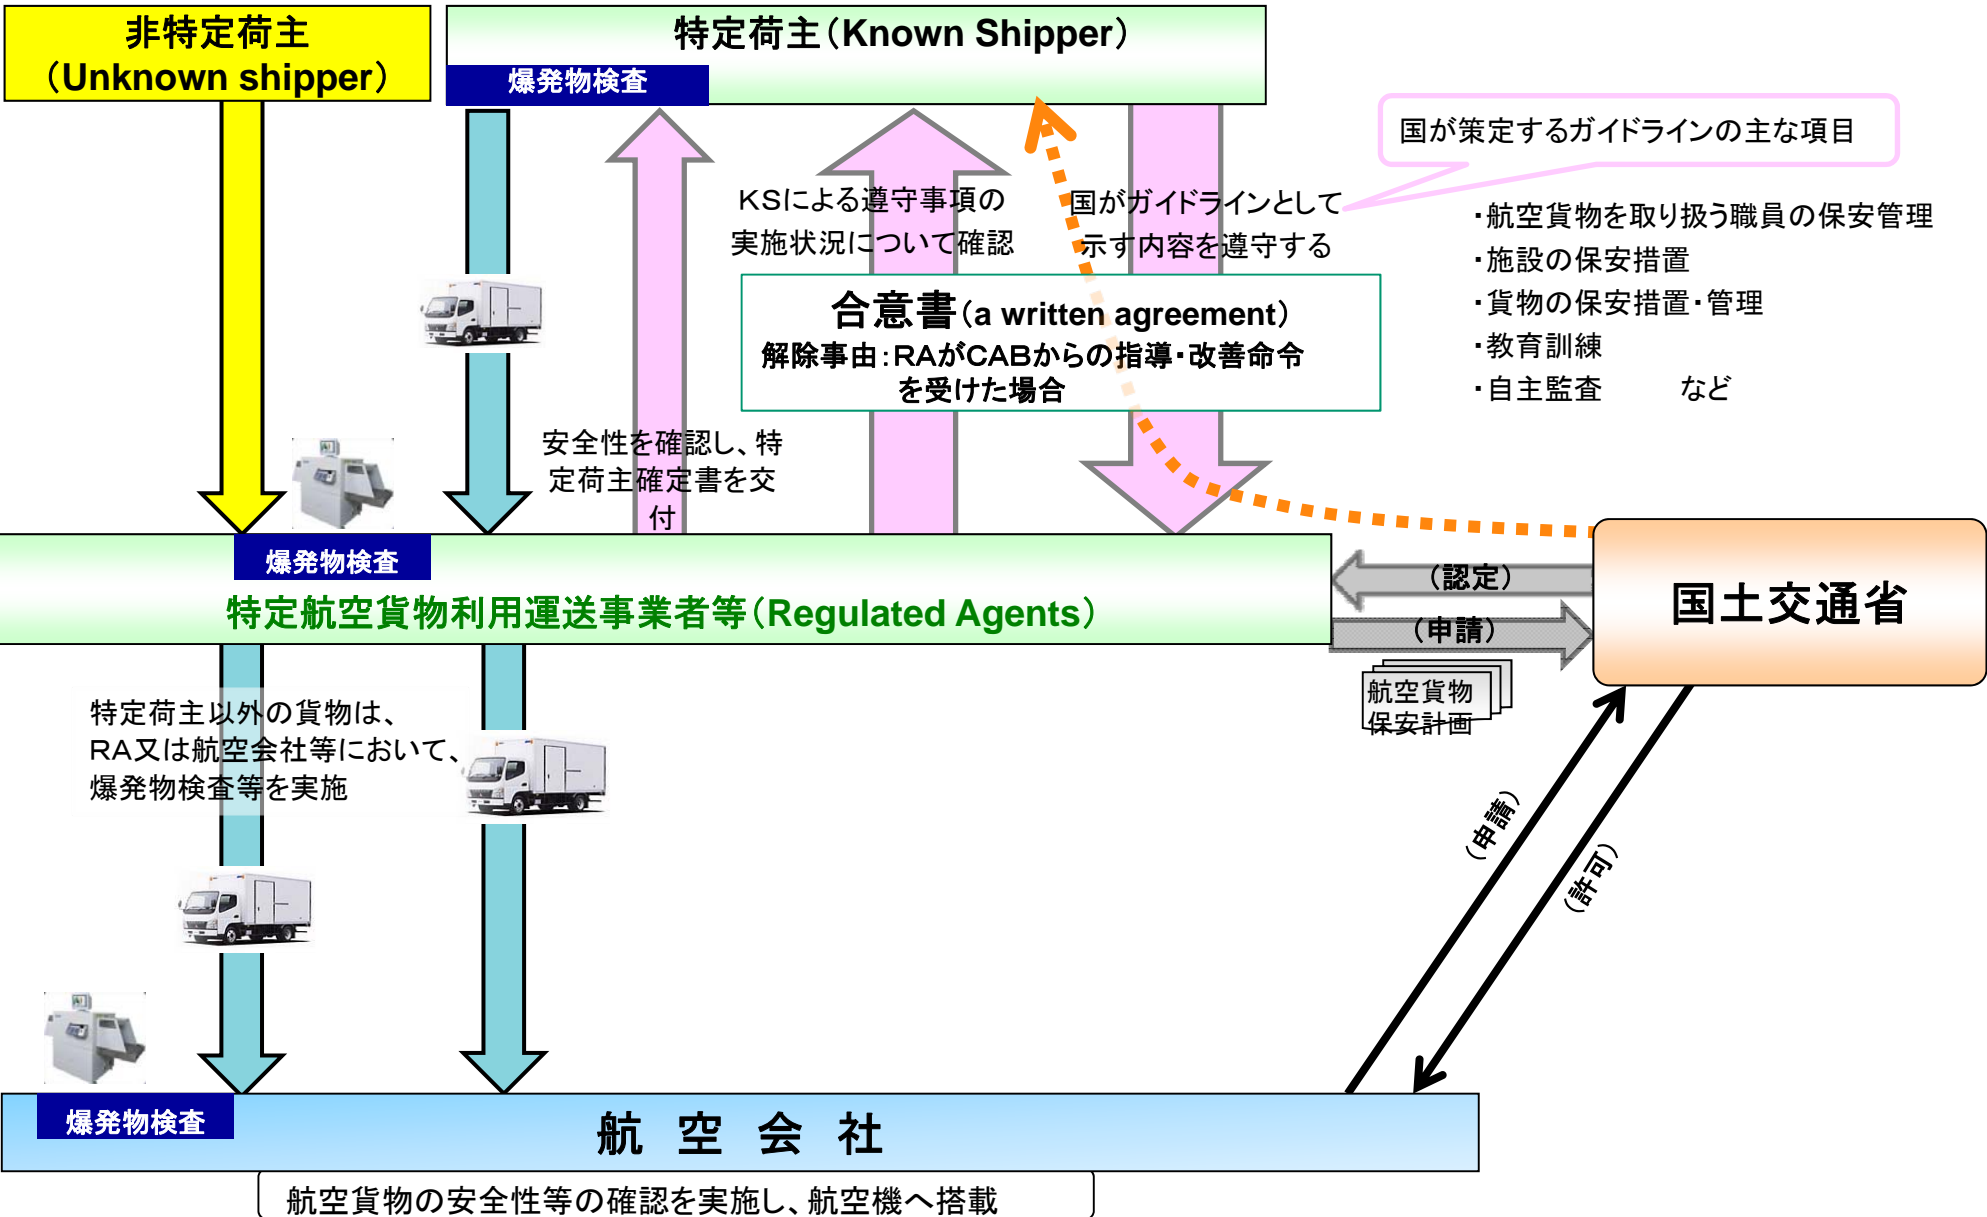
非特定荷主
（Unknown shipper）

特定荷主（Known Shipper）

爆発物検査

国が策定するガイドラインの主な項目

KSによる遵守事項の実施状況について確認

国がガイドラインとして示す内容を遵守する

・航空貨物を取り扱う職員の保安管理
・施設の保安措置
・貨物の保安措置・管理
・教育訓練
・自主監査　　など

合意書（a written agreement）
解除事由：RAがCABからの指導・改善命令を受けた場合

安全性を確認し、特定荷主確定書を交付

爆発物検査

特定航空貨物利用運送事業者等（Regulated Agents）

（認定）

（申請）

国土交通省

航空貨物保安計画

特定荷主以外の貨物は、RA又は航空会社等において、爆発物検査等を実施

（申請）

（許可）

爆発物検査

航　空　会　社

航空貨物の安全性等の確認を実施し、航空機へ搭載